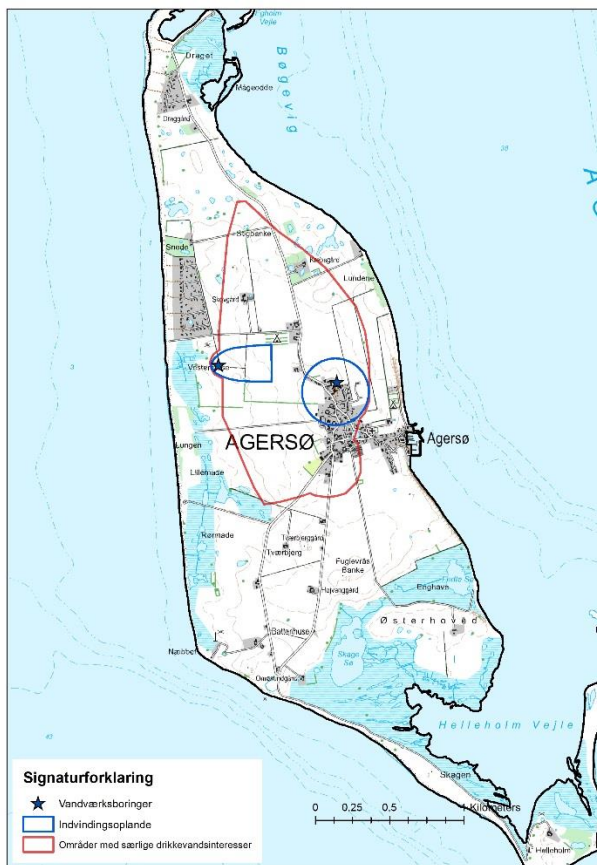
Egholm Vejle

Bøgevig

Draget

Mågeodde

Drøggård

A

Sodbanke

Smede

Rævegilre

Lunderne

Skovgård

Vestergården

Lungen

AGERSØ

Agersø

Lillemade

Tværbjerggård

Tværbjerg

Kærmade

Fuglevrås Banke

Højenggård

Enghave

Batterihuse

Østerhoved

Natibbe

Skagø Sø

Omøgården

Helleholm Vejle

Skagen

Helleholm

Signaturforklaring

Vandværksboringer

Indvindingsoplande

Områder med særlige drikkevandsinteresser

0 0.25 0.5 1 Kilometers